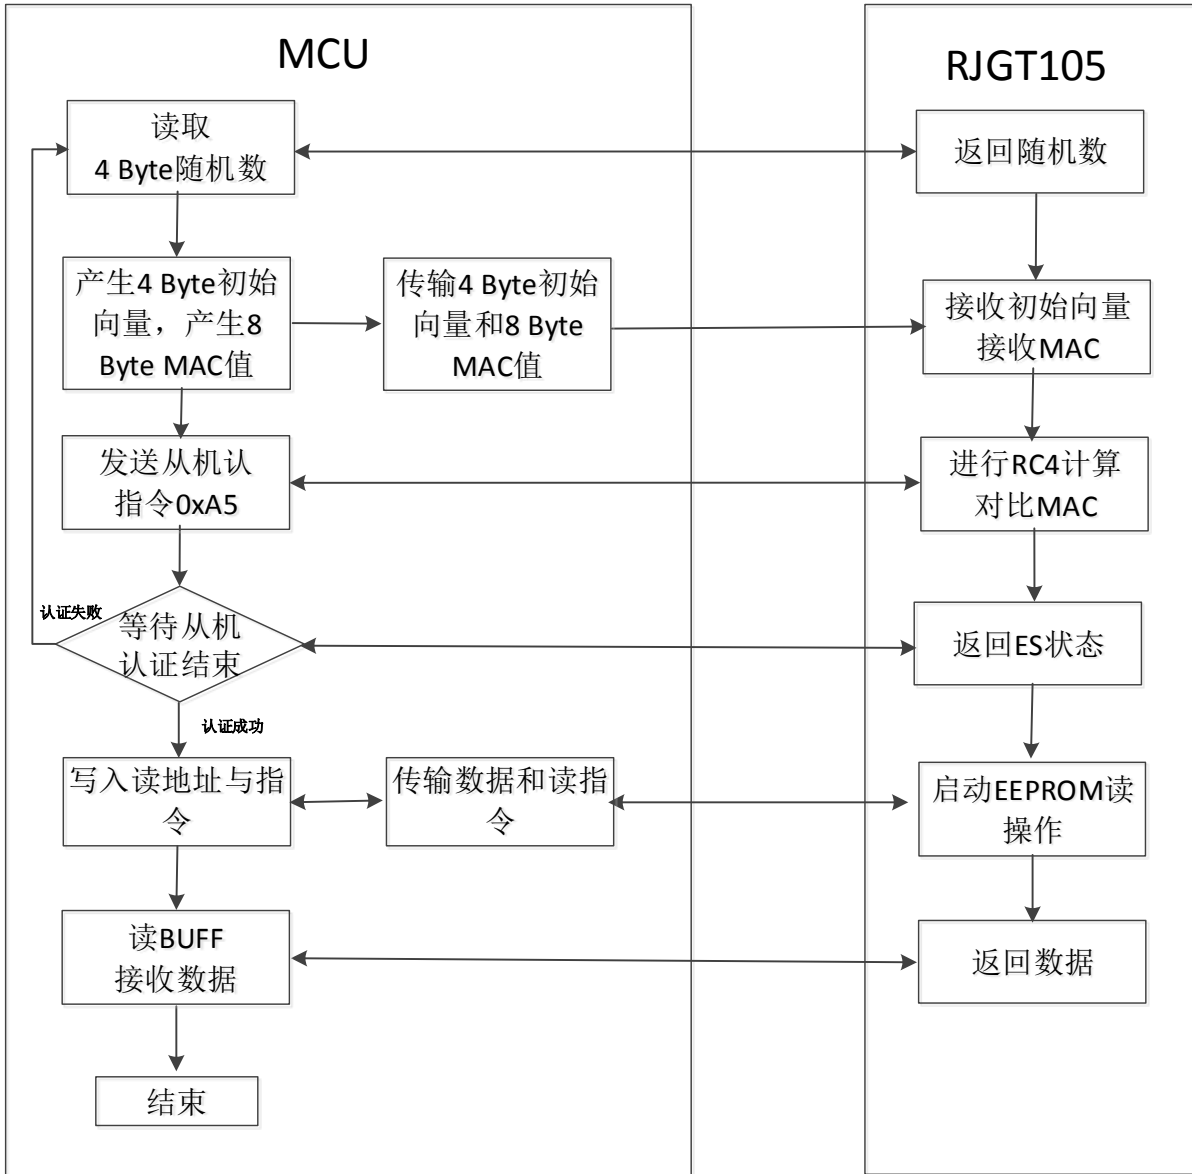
MCU

RJGT105

读取
4 Byte随机数

返回随机数

产生4 Byte初始向量，产生8 Byte MAC值

传输4 Byte初始向量和8 Byte MAC值

接收初始向量
接收MAC

发送从机认指令0xA5

进行RC4计算
对比MAC

认证失败

等待从机认证结束

返回ES状态

认证成功

写入读地址与指令

传输数据和读指令

启动EEPROM读操作

读BUFF
接收数据

返回数据

结束